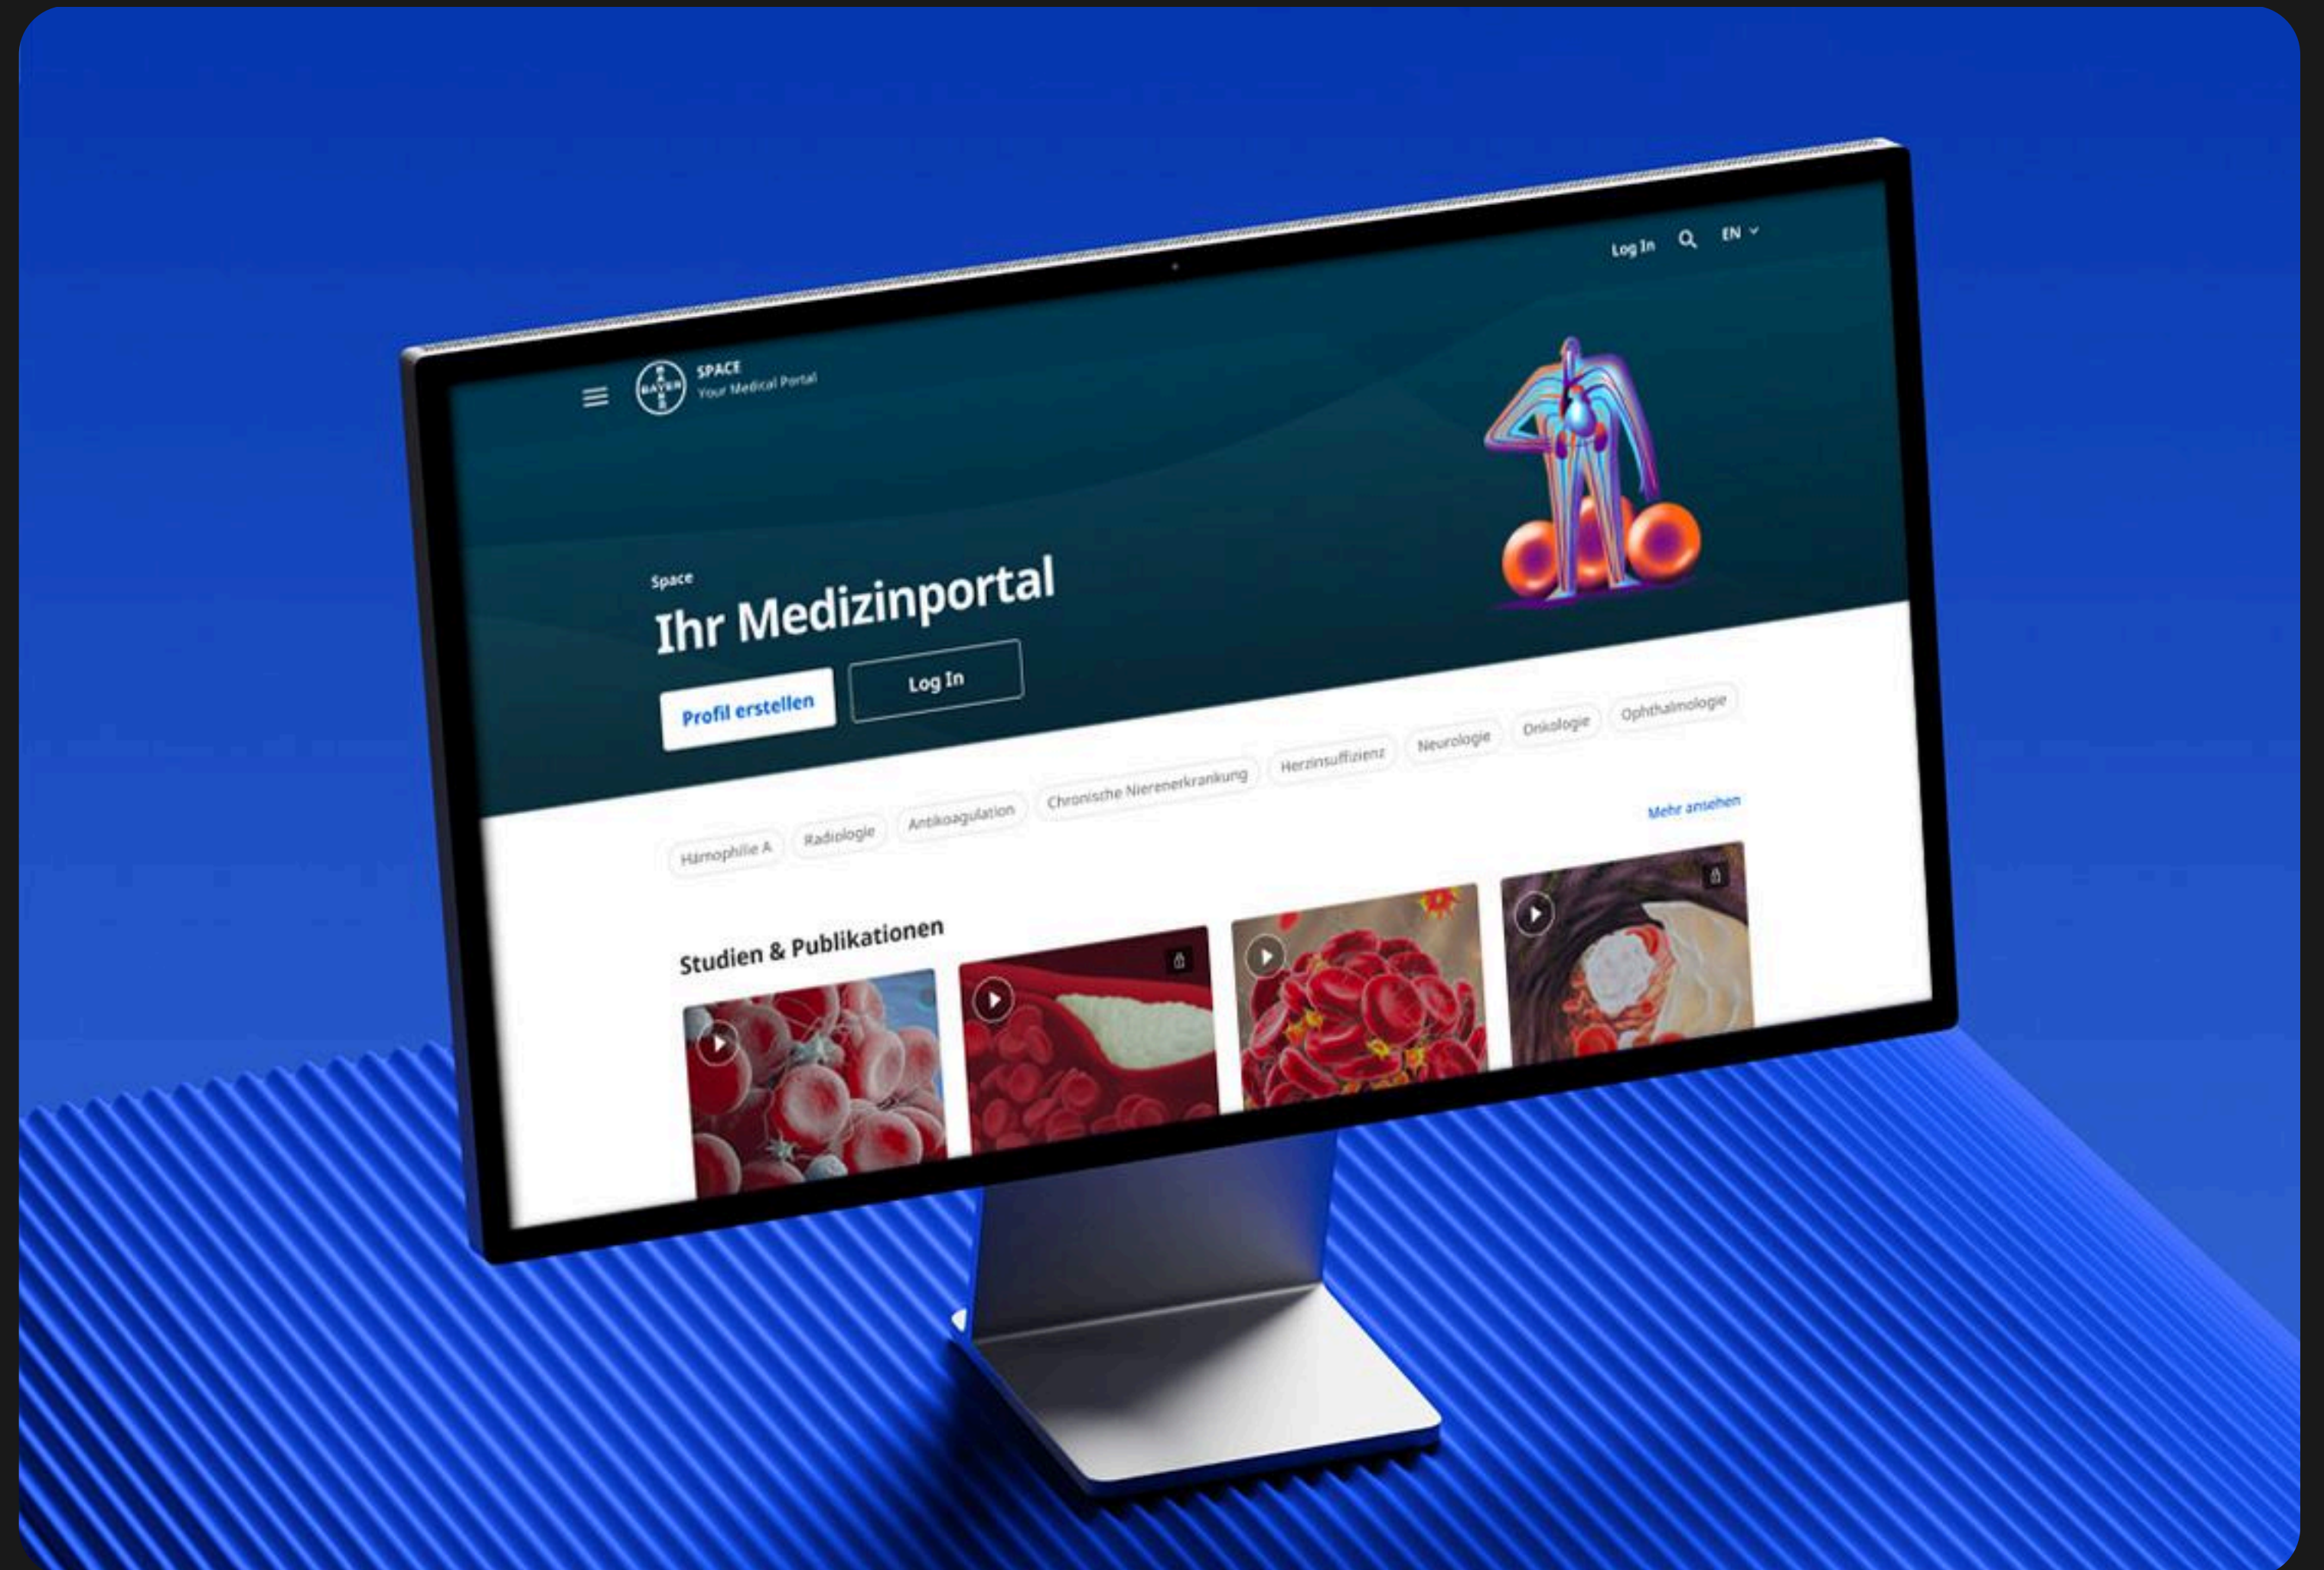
BAYER SPACE Your Medical Portal

Log In EN

Space
Ihr Medizinportal

Profil erstellen Log In

Hämophilie A Radiologie Antikoagulation Chronische Nierenerkrankung Herzinsuffizienz Neurologie Onkologie Ophthalmologie

Mehr ansehen

Studien & Publikationen